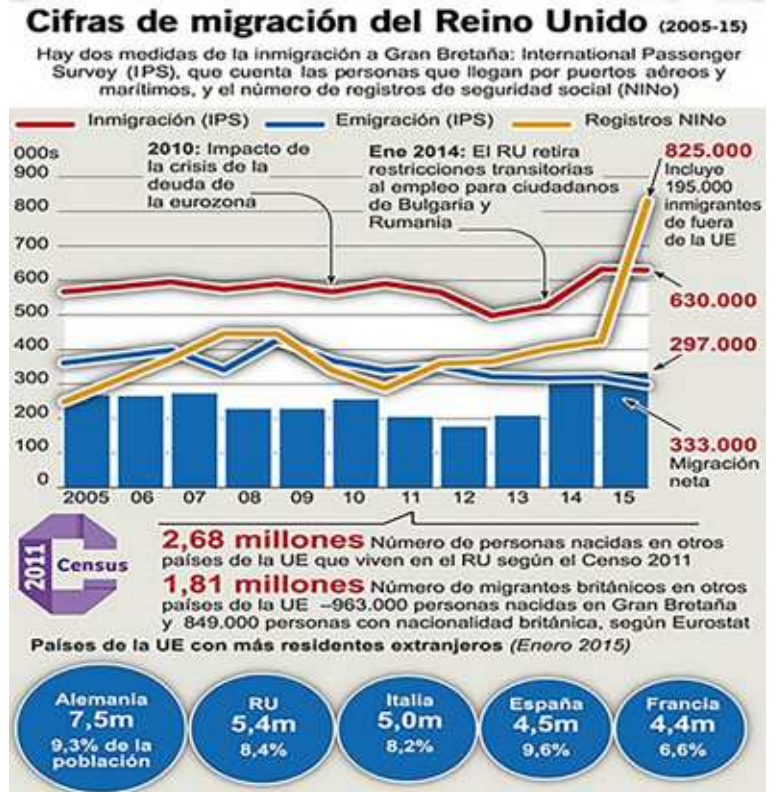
Cifras de migración del Reino Unido (2005-15)

Hay dos medidas de la inmigración a Gran Bretaña: International Passenger Survey (IPS), que cuenta las personas que llegan por puertos aéreos y marítimos, y el número de registros de seguridad social (NINo)

Inmigración (IPS) Emigración (IPS) Registros NINo

000s
900
800
700
600
500
400
300
200
100
0

2010: Impacto de la crisis de la deuda de la eurozona

Ene 2014: El RU retira restricciones transitorias al empleo para ciudadanos de Bulgaria y Rumania

825.000 Incluye 195.000 inmigrantes de fuera de la UE

630.000

297.000

333.000 Migración neta

2005 06 07 08 09 10 11 12 13 14 15

2011 Census

2,68 millones Número de personas nacidas en otros países de la UE que viven en el RU según el Censo 2011

1,81 millones Número de migrantes británicos en otros países de la UE –963.000 personas nacidas en Gran Bretaña y 849.000 personas con nacionalidad británica, según Eurostat

Países de la UE con más residentes extranjeros (Enero 2015)

Alemania 7,5m 9,3% de la población

RU 5,4m 8,4%

Italia 5,0m 8,2%

España 4,5m 9,6%

Francia 4,4m 6,6%